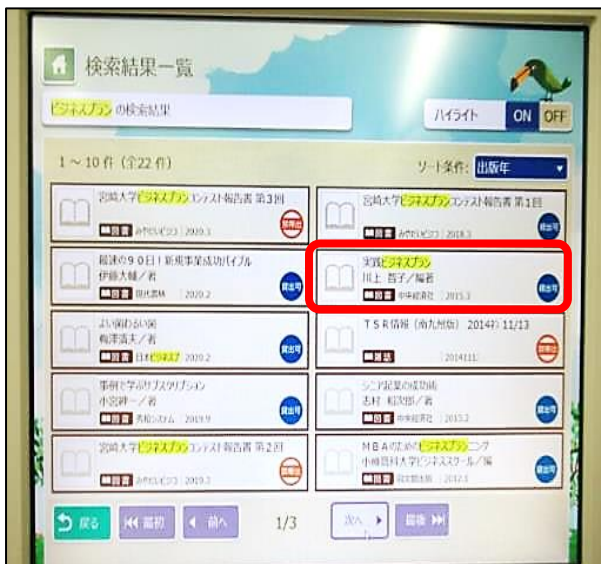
検索結果一覧

ビジネスプラン の検索結果

ハイライト ON OFF

1～10 件（全22 件）

ソート条件: 出版年

宮崎大学ビジネスプランコンテスト報告書 第3回
図書 みやざきビジコン 2020.3
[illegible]

最強の90日！新規事業成功バイブル
伊藤大輔／著
図書 現代書林 2020.2
貸出可

よい願わない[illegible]
梅澤清夫／著
図書 日本ビジネス 2020.2
貸出可

事例で学ぶサブスクリプション
小宮紳一／著
図書 秀和システム 2019.9
貸出可

宮崎大学ビジネスプランコンテスト報告書 第2回
図書 みやざきビジコン 2019.3
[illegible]

宮崎大学ビジネスプランコンテスト報告書 第1回
図書 みやざきビジコン 2018.3
貸出可

実践ビジネスプラン
川上 哲子／編著
図書 中央経済社 2015.3
貸出可

ＴＳＲ情報（南九州版） 2014年 11/13
雑誌 2014.11
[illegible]

シニア起業の成功術
志村 和次郎／著
図書 中央経済社 2015.2
貸出可

ＭＢＡのためのビジネスプランニング
小樽商科大学ビジネススクール／編
図書 同文舘出版 2012.3
貸出可

戻る
最初
前へ
1/3
次へ
最後